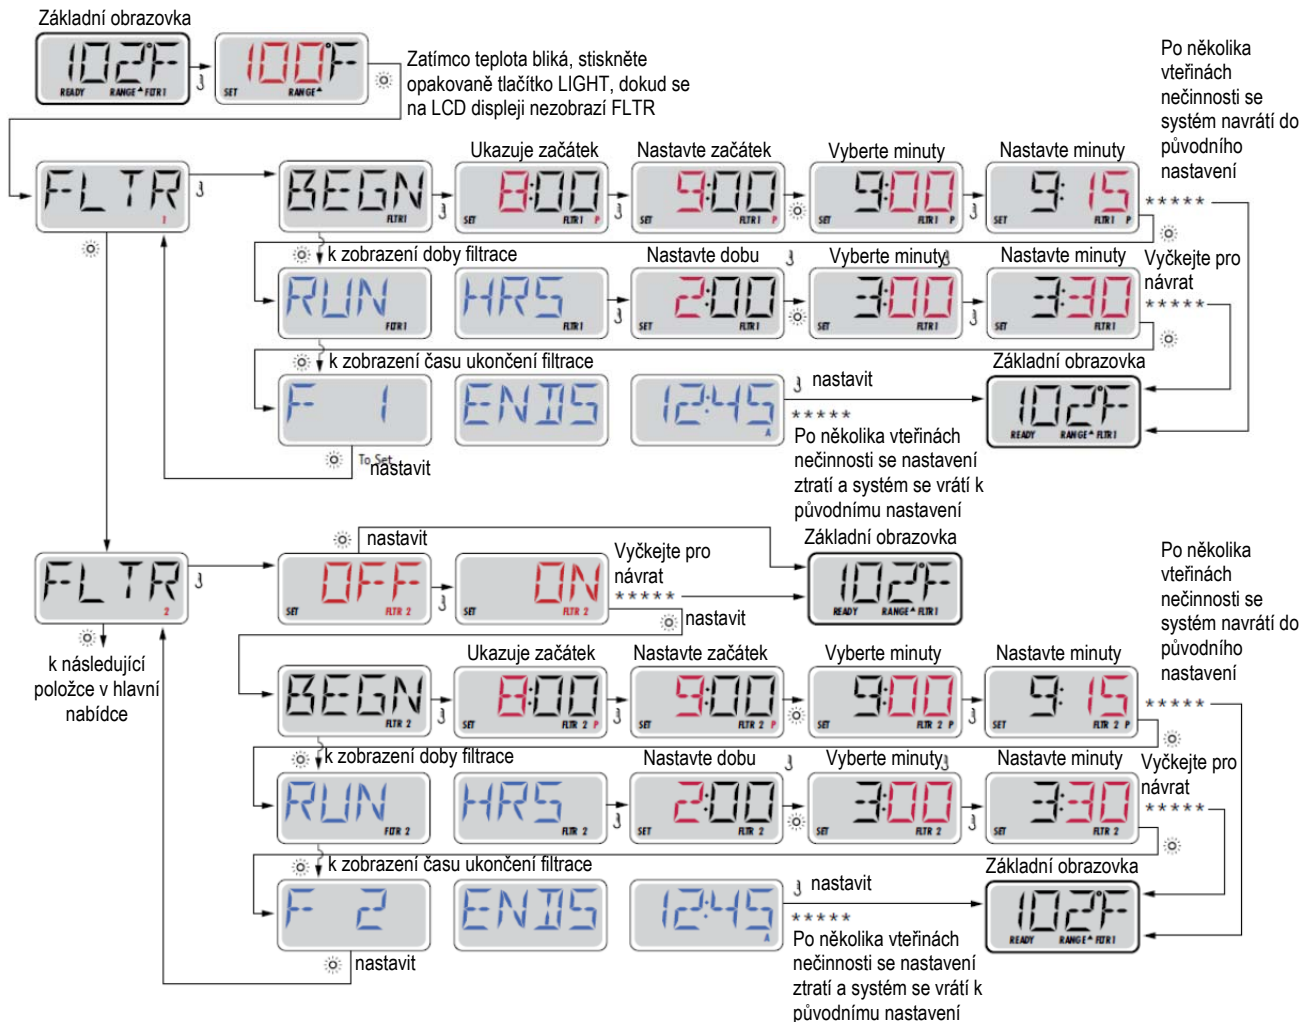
Základní obrazovka

102F READY RANGE FLTR 1

100F SET RANGE

Zatímco teplota bliká, stiskněte opakovaně tlačítko LIGHT, dokud se na LCD displeji nezobrazí FLTR

Po několika vteřinách nečinnosti se systém navrátí do původního nastavení

FLTR 1

BEGN FLTR 1

Ukazuje začátek

8:00 SET FLTR 1 P

Nastavte začátek

9:00 SET FLTR 1 P

Vyberte minuty

9:00 SET FLTR 1 P

Nastavte minuty

9:15 SET FLTR 1 P

\*\*\*\*\*

k zobrazení doby filtrace

RUN FLTR 1

HRS FLTR 1

Nastavte dobu

2:00 SET FLTR 1

Vyberte minuty

3:00 SET FLTR 1

Nastavte minuty

3:30 SET FLTR 1

Vyčkejte pro návrat

\*\*\*\*\*

k zobrazení času ukončení filtrace

F 1

ENDS

12:45 A

nastavit

\*\*\*\*\*

Základní obrazovka

102F READY RANGE FLTR 1

Po několika vteřinách nečinnosti se nastavení ztratí a systém se vrátí k původnímu nastavení

To Set nastavit

FLTR 2

k následující položce v hlavní nabídce

nastavit

OFF SET FLTR 2

ON SET FLTR 2

Vyčkejte pro návrat

\*\*\*\*\*

nastavit

Základní obrazovka

102F READY RANGE FLTR 1

Po několika vteřinách nečinnosti se systém navrátí do původního nastavení

BEGN FLTR 2

Ukazuje začátek

8:00 SET FLTR 2 P

Nastavte začátek

9:00 SET FLTR 2 P

Vyberte minuty

9:00 SET FLTR 2 P

Nastavte minuty

9:15 SET FLTR 2 P

\*\*\*\*\*

k zobrazení doby filtrace

RUN FLTR 2

HRS FLTR 2

Nastavte dobu

2:00 SET FLTR 2

Vyberte minuty

3:00 SET FLTR 2

Nastavte minuty

3:30 SET FLTR 2

Vyčkejte pro návrat

\*\*\*\*\*

k zobrazení času ukončení filtrace

F 2

ENDS

12:45 A

nastavit

\*\*\*\*\*

Základní obrazovka

102F READY RANGE FLTR 1

nastavit

Po několika vteřinách nečinnosti se nastavení ztratí a systém se vrátí k původnímu nastavení